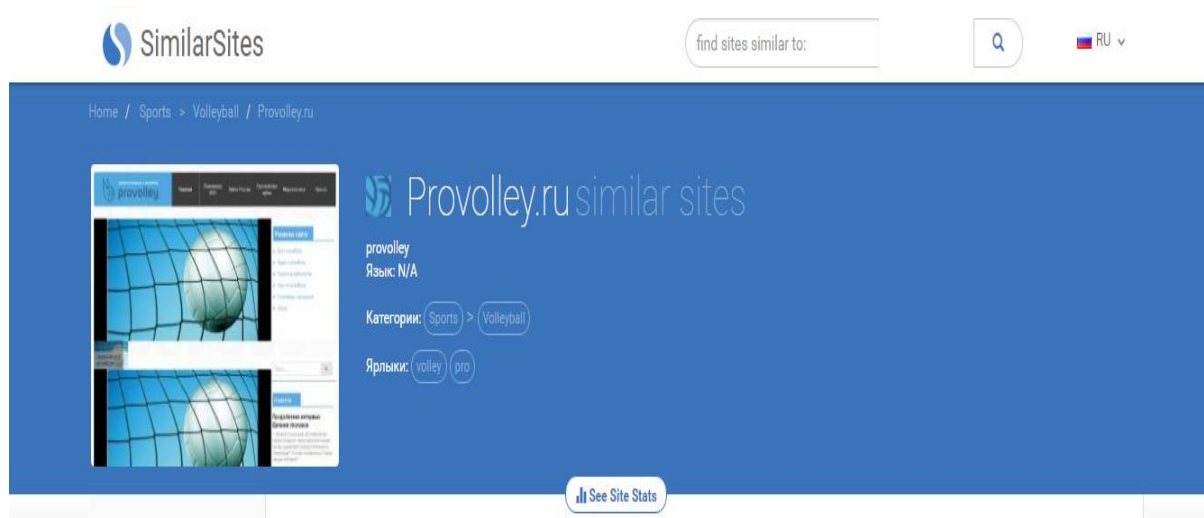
SimilarSites

find sites similar to:

RU

Home / Sports > Volleyball / Provolley.ru

provolley

Provolley.ru similar sites

provolley
Язык: N/A

Категории: Sports > Volleyball

Ярлыки: volley pro

See Site Stats